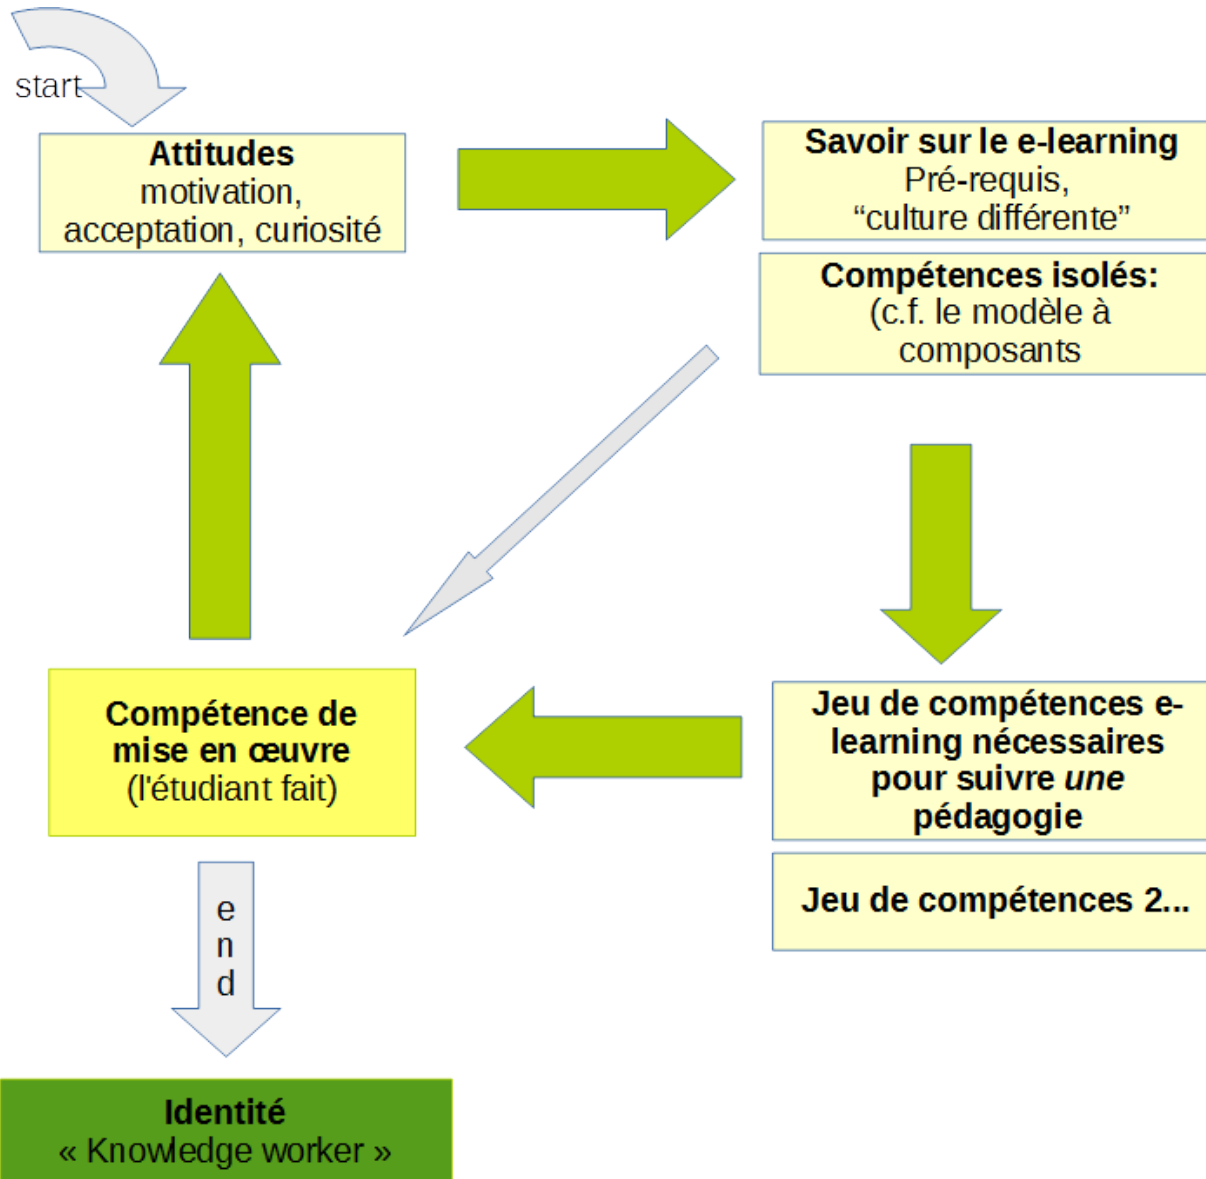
start

**Attitudes**
motivation,
acceptation, curiosité

**Savoir sur le e-learning**
Pré-requis,
“culture différente”

**Compétences isolés:**
(c.f. le modèle à
composants

**Compétence de mise en œuvre**
(l'étudiant fait)

**Jeu de compétences e-learning nécessaires pour suivre *une* pédagogie**

**Jeu de compétences 2...**

e
n
d

**Identité**
« Knowledge worker »